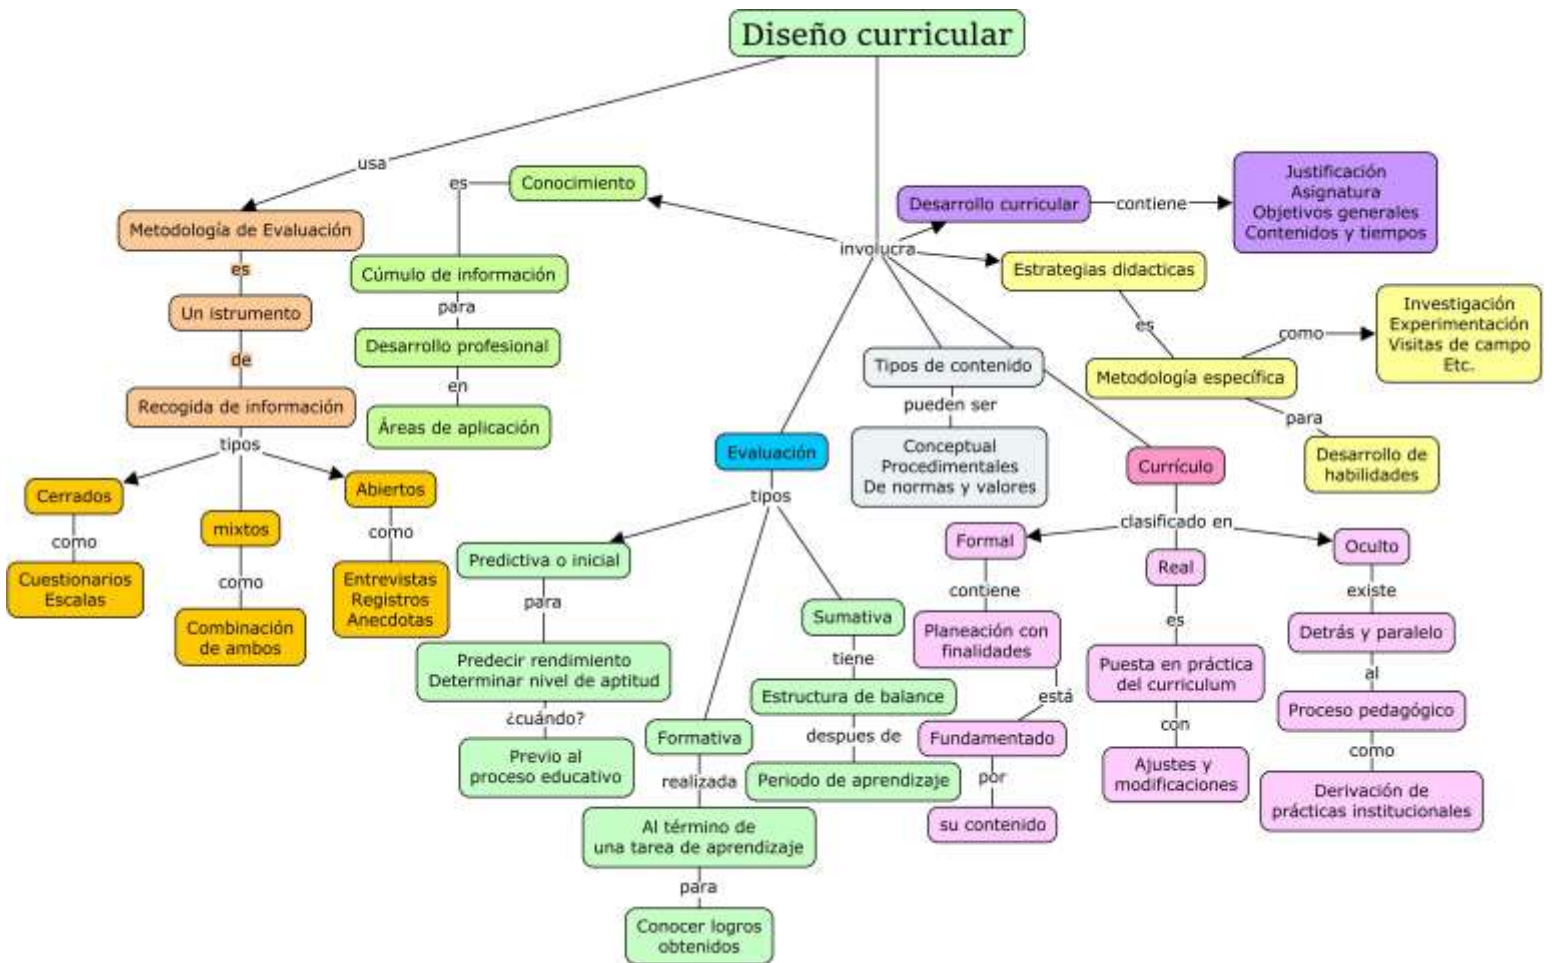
Diseño curricular

usa

Metodología de Evaluación

es

Un istrumento

de

Recogida de información

tipos

Cerrados

como

Cuestionarios
Escalas

mixtos

como

Combinación de ambos

Abiertos

como

Entrevistas
Registros
Anecdotas

es

Conocimiento

Cúmulo de información

para

Desarrollo profesional

en

Áreas de aplicación

involucra

Desarrollo curricular

contiene

Justificación
Asignatura
Objetivos generales
Contenidos y tiempos

Estrategias didacticas

es

Metodología específica

como

Investigación
Experimentación
Visitas de campo
Etc.

para

Desarrollo de habilidades

Tipos de contenido

pueden ser

Conceptual
Procedimentales
De normas y valores

Evaluación

tipos

Predictiva o inicial

para

Predecir rendimiento
Determinar nivel de aptitud

¿cuándo?

Previo al proceso educativo

Formativa

realizada

Al término de una tarea de aprendizaje

para

Conocer logros obtenidos

Sumativa

tiene

Estructura de balance

despues de

Periodo de aprendizaje

Currículo

clasificado en

Formal

contiene

Planeación con finalidades

está

Fundamentado

por

su contenido

Real

es

Puesta en práctica del curriculum

con

Ajustes y modificaciones

Oculto

existe

Detrás y paralelo

al

Proceso pedagógico

como

Derivación de prácticas institucionales